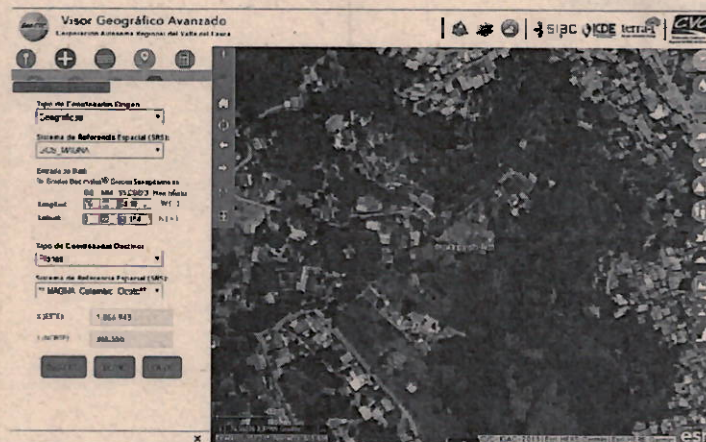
Visor Geográfico Avanzado
Corporación Autónoma Regional del Valle del Cauca

siac ICDE terra CVC

Tipo de Coordenadas Origen
Geográficas

Sistema de Referencia Espacial (SRS):
GCS_MAGNA

Entrada de Datos
Grados Decimales Grados Sexagesimales
GG MM SS.SSSS Hemisferio
Longitud W
Latitud N

Tipo de Coordenadas Destino
Planas

Sistema de Referencia Espacial (SRS):
MAGNA Colombia Oeste

X (ESTE) 1.066.943

Y (NORTE) 866.550

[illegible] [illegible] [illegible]

esri